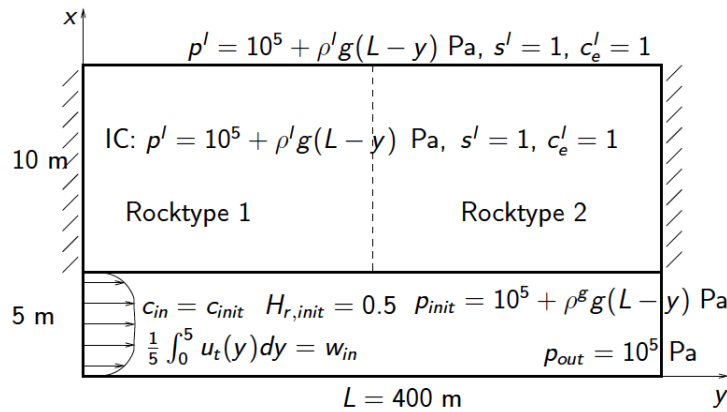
$x$

$p^l = 10^5 + \rho^l g(L-y)$ Pa, $s^l = 1$, $c_e^l = 1$

10 m

IC: $p^l = 10^5 + \rho^l g(L-y)$ Pa, $s^l = 1$, $c_e^l = 1$

Rocktype 1

Rocktype 2

5 m

$c_{in} = c_{init}$ $H_{r,init} = 0.5$ $p_{init} = 10^5 + \rho^g g(L-y)$ Pa

$\frac{1}{5}\int_0^5 u_t(y)dy = w_{in}$

$p_{out} = 10^5$ Pa

$L = 400$ m

$y$